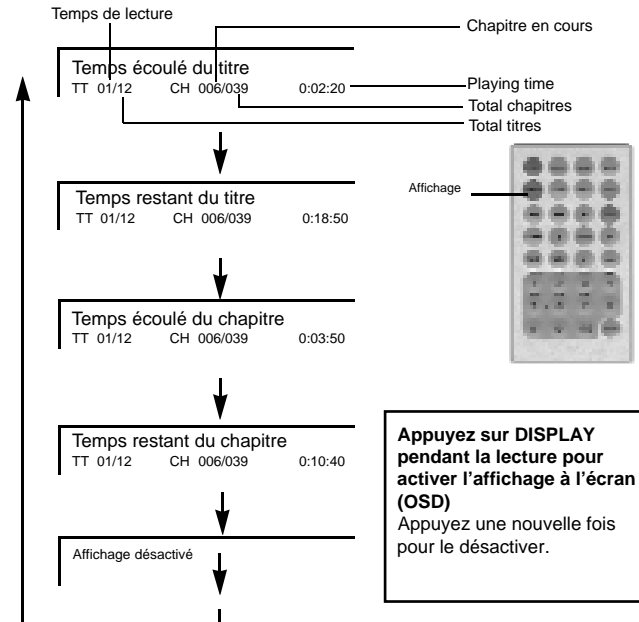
Temps de lecture

Chapitre en cours

Temps écoulé du titre
TT 01/12 CH 006/039 0:02:20

Playing time
Total chapitres
Total titres

Temps restant du titre
TT 01/12 CH 006/039 0:18:50

Affichage

Temps écoulé du chapitre
TT 01/12 CH 006/039 0:03:50

Temps restant du chapitre
TT 01/12 CH 006/039 0:10:40

Affichage désactivé

**Appuyez sur DISPLAY pendant la lecture pour activer l'affichage à l'écran (OSD)**
Appuyez une nouvelle fois pour le désactiver.